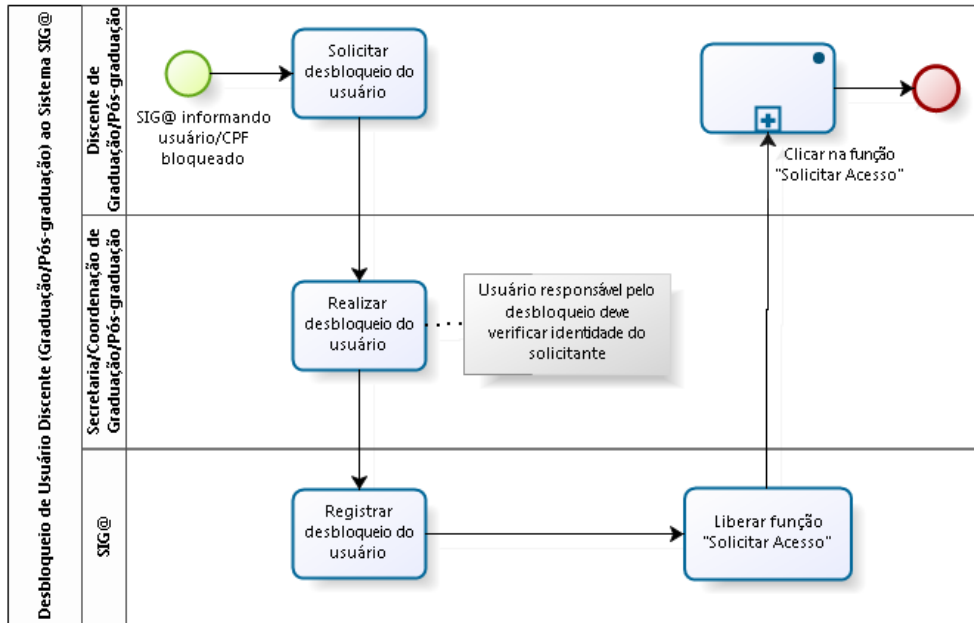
Desbloqueio de Usuário Discente (Graduação/Pós-graduação) ao Sistema SIG@

Discente de Graduação/Pós-graduação

SIG@ informando usuário/CPF bloqueado

Solicitar desbloqueio do usuário

Clicar na função "Solicitar Acesso"

Secretaria/Coordenação de Graduação/Pós-graduação

Realizar desbloqueio do usuário

Usuário responsável pelo desbloqueio deve verificar identidade do solicitante

SIG@

Registrar desbloqueio do usuário

Liberar função "Solicitar Acesso"